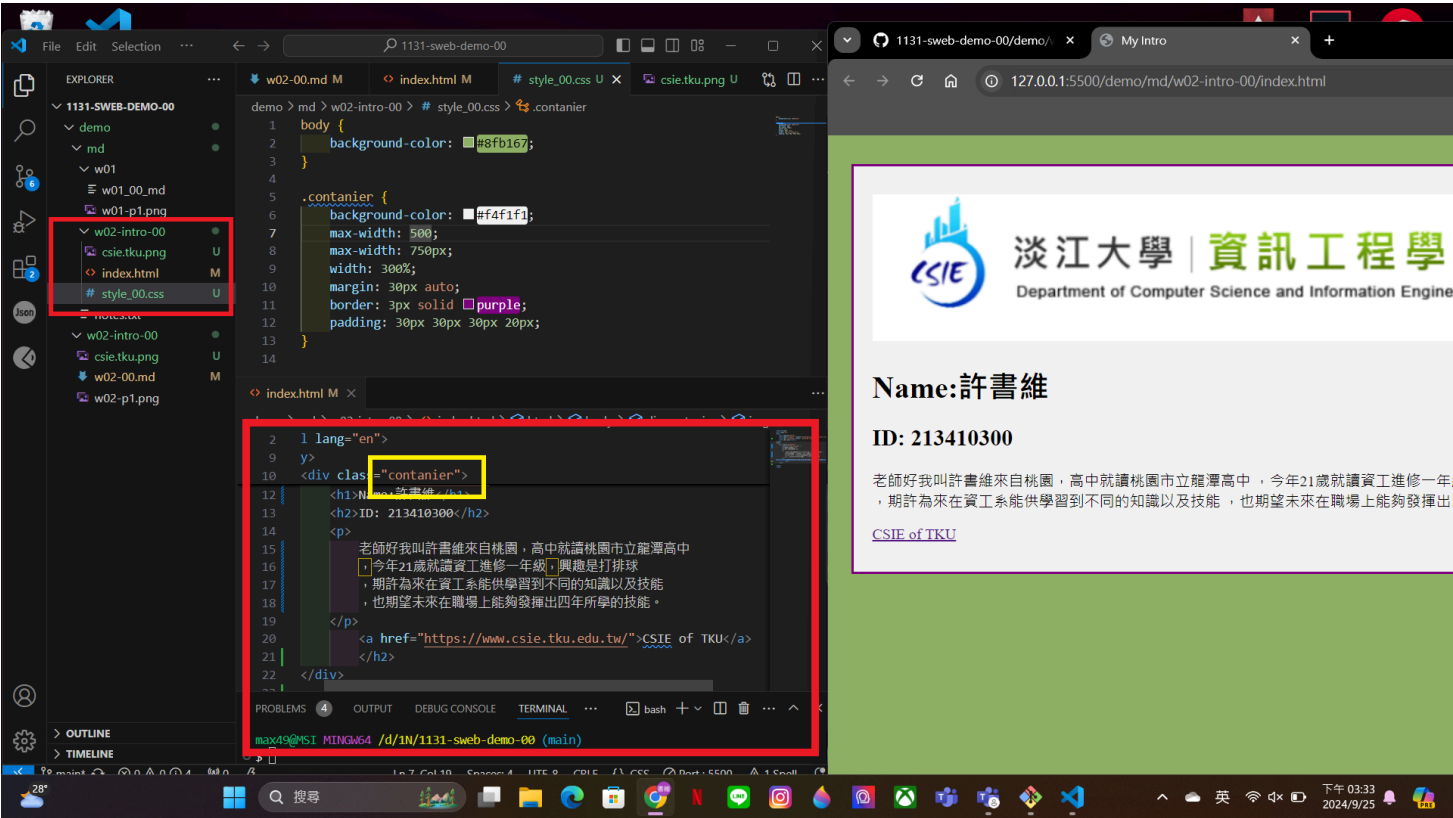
File Edit Selection ···
1131-sweb-demo-00

EXPLORER ···
1131-SWEB-DEMO-00
demo
md
w01
w01_00_md
w01-p1.png
w02-intro-00
csie.tku.png U
index.html M
style_00.css U
notes.txt
w02-intro-00
csie.tku.png U
w02-00.md M
w02-p1.png

OUTLINE
TIMELINE

w02-00.md M
index.html M
style_00.css U
csie.tku.png U

demo > md > w02-intro-00 > # style_00.css > .contanier

1 body {
2 background-color: #8fb167;
3 }
4
5 .contanier {
6 background-color: #f4f1f1;
7 max-width: 500;
8 max-width: 750px;
9 width: 300%;
10 margin: 30px auto;
11 border: 3px solid purple;
12 padding: 30px 30px 30px 20px;
13 }
14

index.html M

2 l lang="en">
9 y>
10 <div class="contanier">
12 <h1>Name:許書維</h1>
13 <h2>ID: 213410300</h2>
14 <p>
15 老師好我叫許書維來自桃園，高中就讀桃園市立龍潭高中
16 ，今年21歲就讀資工進修一年級，興趣是打排球
17 ，期許為來在資工系能供學習到不同的知識以及技能
18 ，也期望未來在職場上能夠發揮出四年所學的技能。
19 </p>
20 <a href="https://www.csie.tku.edu.tw/">CSIE of TKU</a>
21 </h2>
22 </div>

PROBLEMS 4 OUTPUT DEBUG CONSOLE TERMINAL ··· bash

max49@MSI MINGW64 /d/1N/1131-sweb-demo-00 (main)
$

1131-sweb-demo-00/demo/
My Intro
127.0.0.1:5500/demo/md/w02-intro-00/index.html

CSIE 淡江大學 | 資訊工程學
Department of Computer Science and Information Engine

Name:許書維
ID: 213410300
老師好我叫許書維來自桃園，高中就讀桃園市立龍潭高中 ，今年21歲就讀資工進修一年
，期許為來在資工系能供學習到不同的知識以及技能 ，也期望未來在職場上能夠發揮出
CSIE of TKU

28°
搜尋
英
下午 03:33
2024/9/25